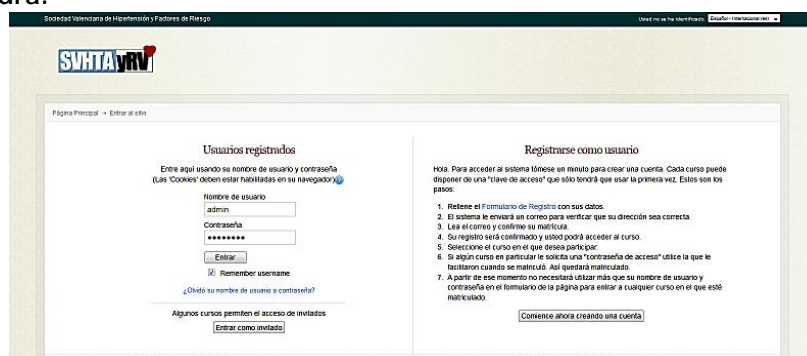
ura:

Sociedad Valenciana de Hipertensión y Factores de Riesgo

Usted no se ha identificado. Español - Internacional (es)

SVHTAyRV

Página Principal → Entrar al sitio

Usuarios registrados

Entre aquí usando su nombre de usuario y contraseña (Las 'Cookies' deben estar habilitadas en su navegador)

Nombre de usuario
admin
Contraseña
••••••••

Entrar

Remember username

¿Olvidó su nombre de usuario o contraseña?

Algunos cursos permiten el acceso de invitados

Entrar como invitado

Registrarse como usuario

Hola. Para acceder al sistema tómese un minuto para crear una cuenta. Cada curso puede disponer de una "clave de acceso" que sólo tendrá que usar la primera vez. Estos son los pasos:

1. Rellene el Formulario de Registro con sus datos.
2. El sistema le enviará un correo para verificar que su dirección sea correcta.
3. Lea el correo y confirme su matrícula.
4. Su registro será confirmado y usted podrá acceder al curso.
5. Seleccione el curso en el que desea participar.
6. Si algún curso en particular le solicita una "contraseña de acceso" utilice la que le facilitaron cuando se matriculó. Así quedará matriculado.
7. A partir de ese momento no necesitará utilizar más que su nombre de usuario y contraseña en el formulario de la página para entrar a cualquier curso en el que esté matriculado.

Comience ahora creando una cuenta